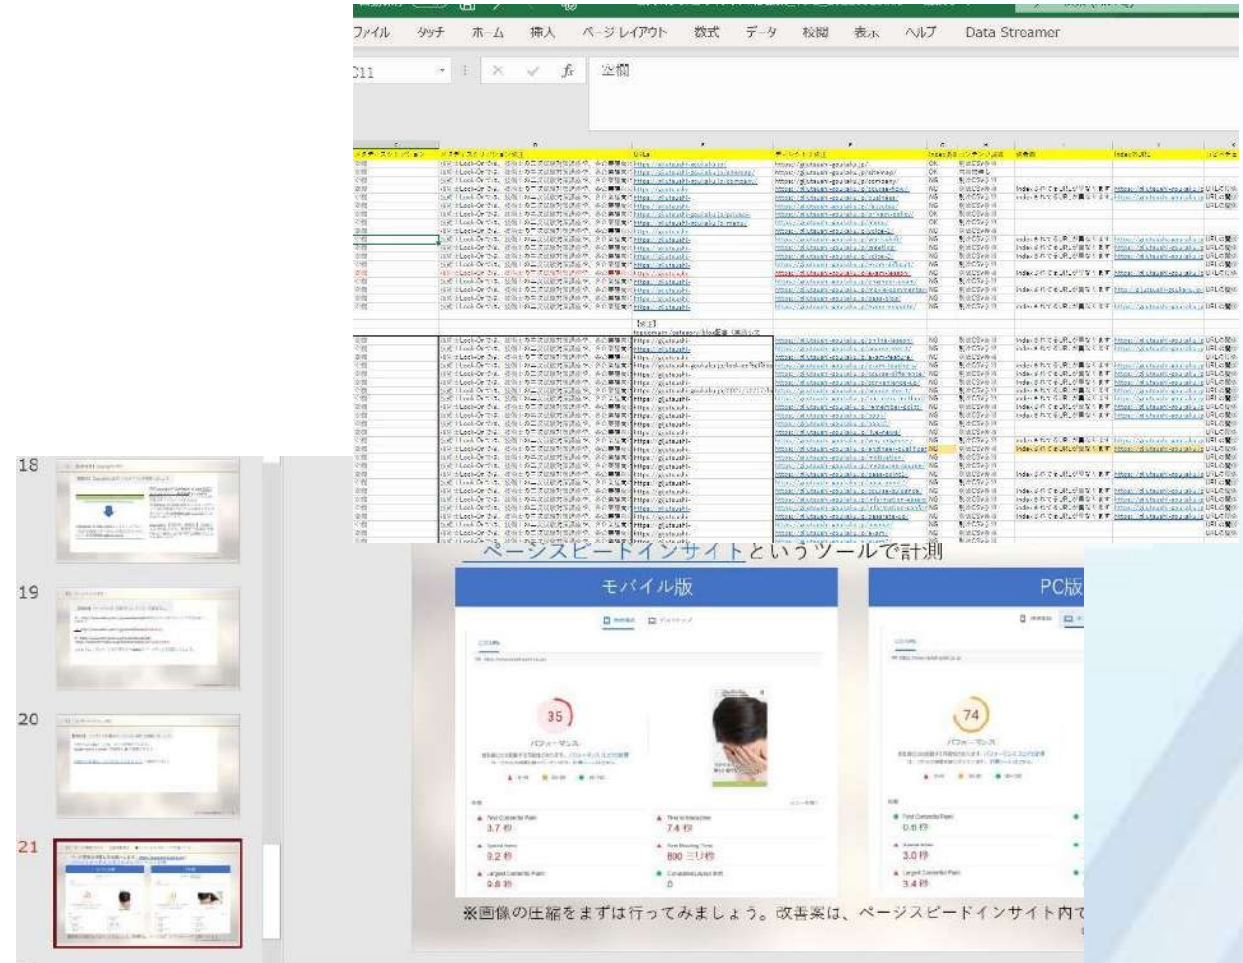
ファイル タッチ ホーム 挿入 ページレイアウト 数式 データ 校閲 表示 ヘルプ Data Streamer

C11 空欄

18

19

20

21

ページスピードインサイトというツールで計測

モバイル版

35

パフォーマンス

3.7 秒

7.4 秒

9.2 秒

800 ミリ秒

9.8 秒

0

PC版

74

パフォーマンス

0.8 秒

3.0 秒

3.4 秒

※画像の圧縮をまずは行ってみましょう。改善案は、ページスピードインサイト内で